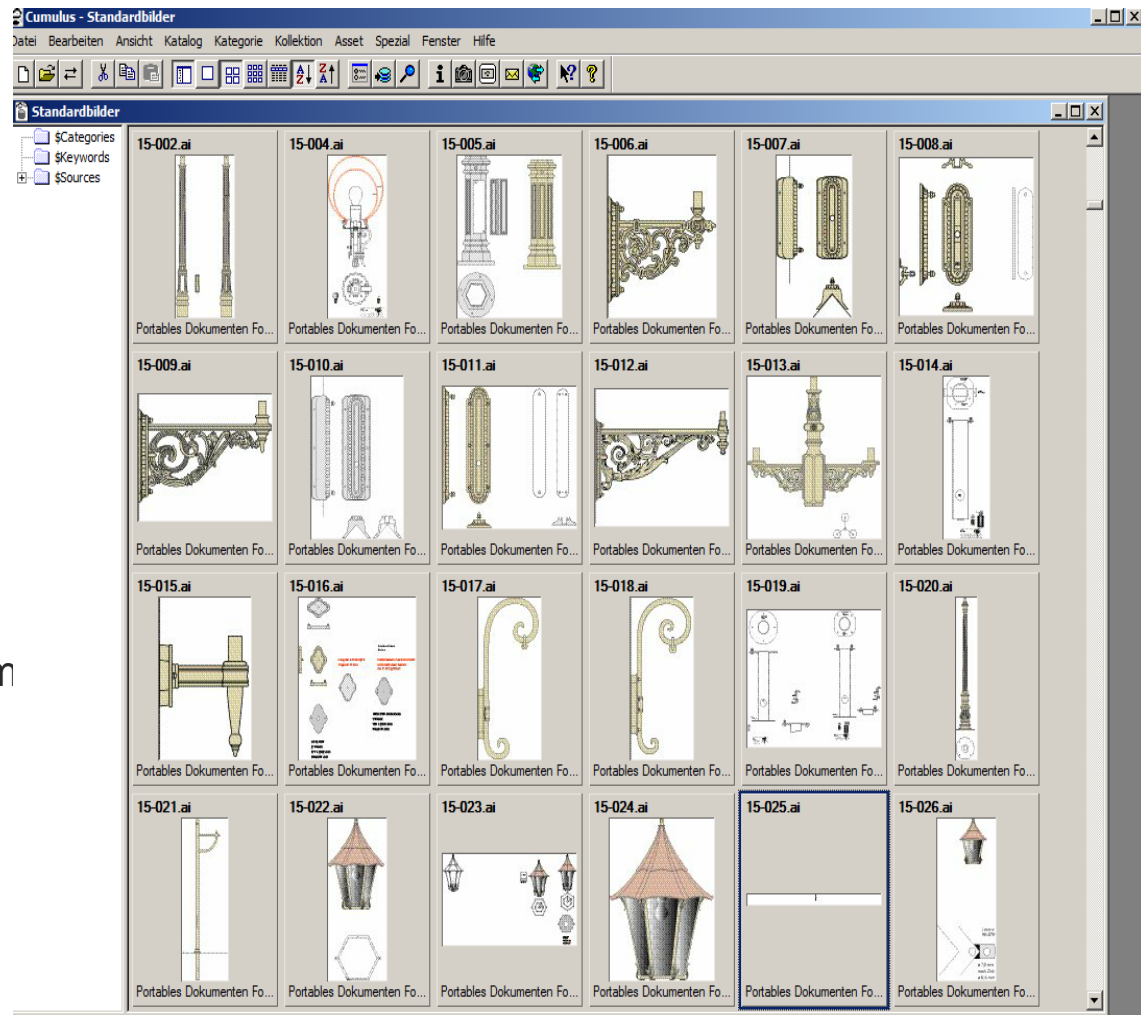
Cumulus - Standardbilder
Datei Bearbeiten Ansicht Katalog Kategorie Kollektion Asset Spezial Fenster Hilfe

Standardbilder
$Categories
$Keywords
$Sources

15-002.ai
Portables Dokumenten Fo...
15-004.ai
Portables Dokumenten Fo...
15-005.ai
Portables Dokumenten Fo...
15-006.ai
Portables Dokumenten Fo...
15-007.ai
Portables Dokumenten Fo...
15-008.ai
Portables Dokumenten Fo...
15-009.ai
Portables Dokumenten Fo...
15-010.ai
Portables Dokumenten Fo...
15-011.ai
Portables Dokumenten Fo...
15-012.ai
Portables Dokumenten Fo...
15-013.ai
Portables Dokumenten Fo...
15-014.ai
Portables Dokumenten Fo...
15-015.ai
Portables Dokumenten Fo...
15-016.ai
Portables Dokumenten Fo...
15-017.ai
Portables Dokumenten Fo...
15-018.ai
Portables Dokumenten Fo...
15-019.ai
Portables Dokumenten Fo...
15-020.ai
Portables Dokumenten Fo...
15-021.ai
Portables Dokumenten Fo...
15-022.ai
Portables Dokumenten Fo...
15-023.ai
Portables Dokumenten Fo...
15-024.ai
Portables Dokumenten Fo...
15-025.ai
Portables Dokumenten Fo...
15-026.ai
Portables Dokumenten Fo...

m